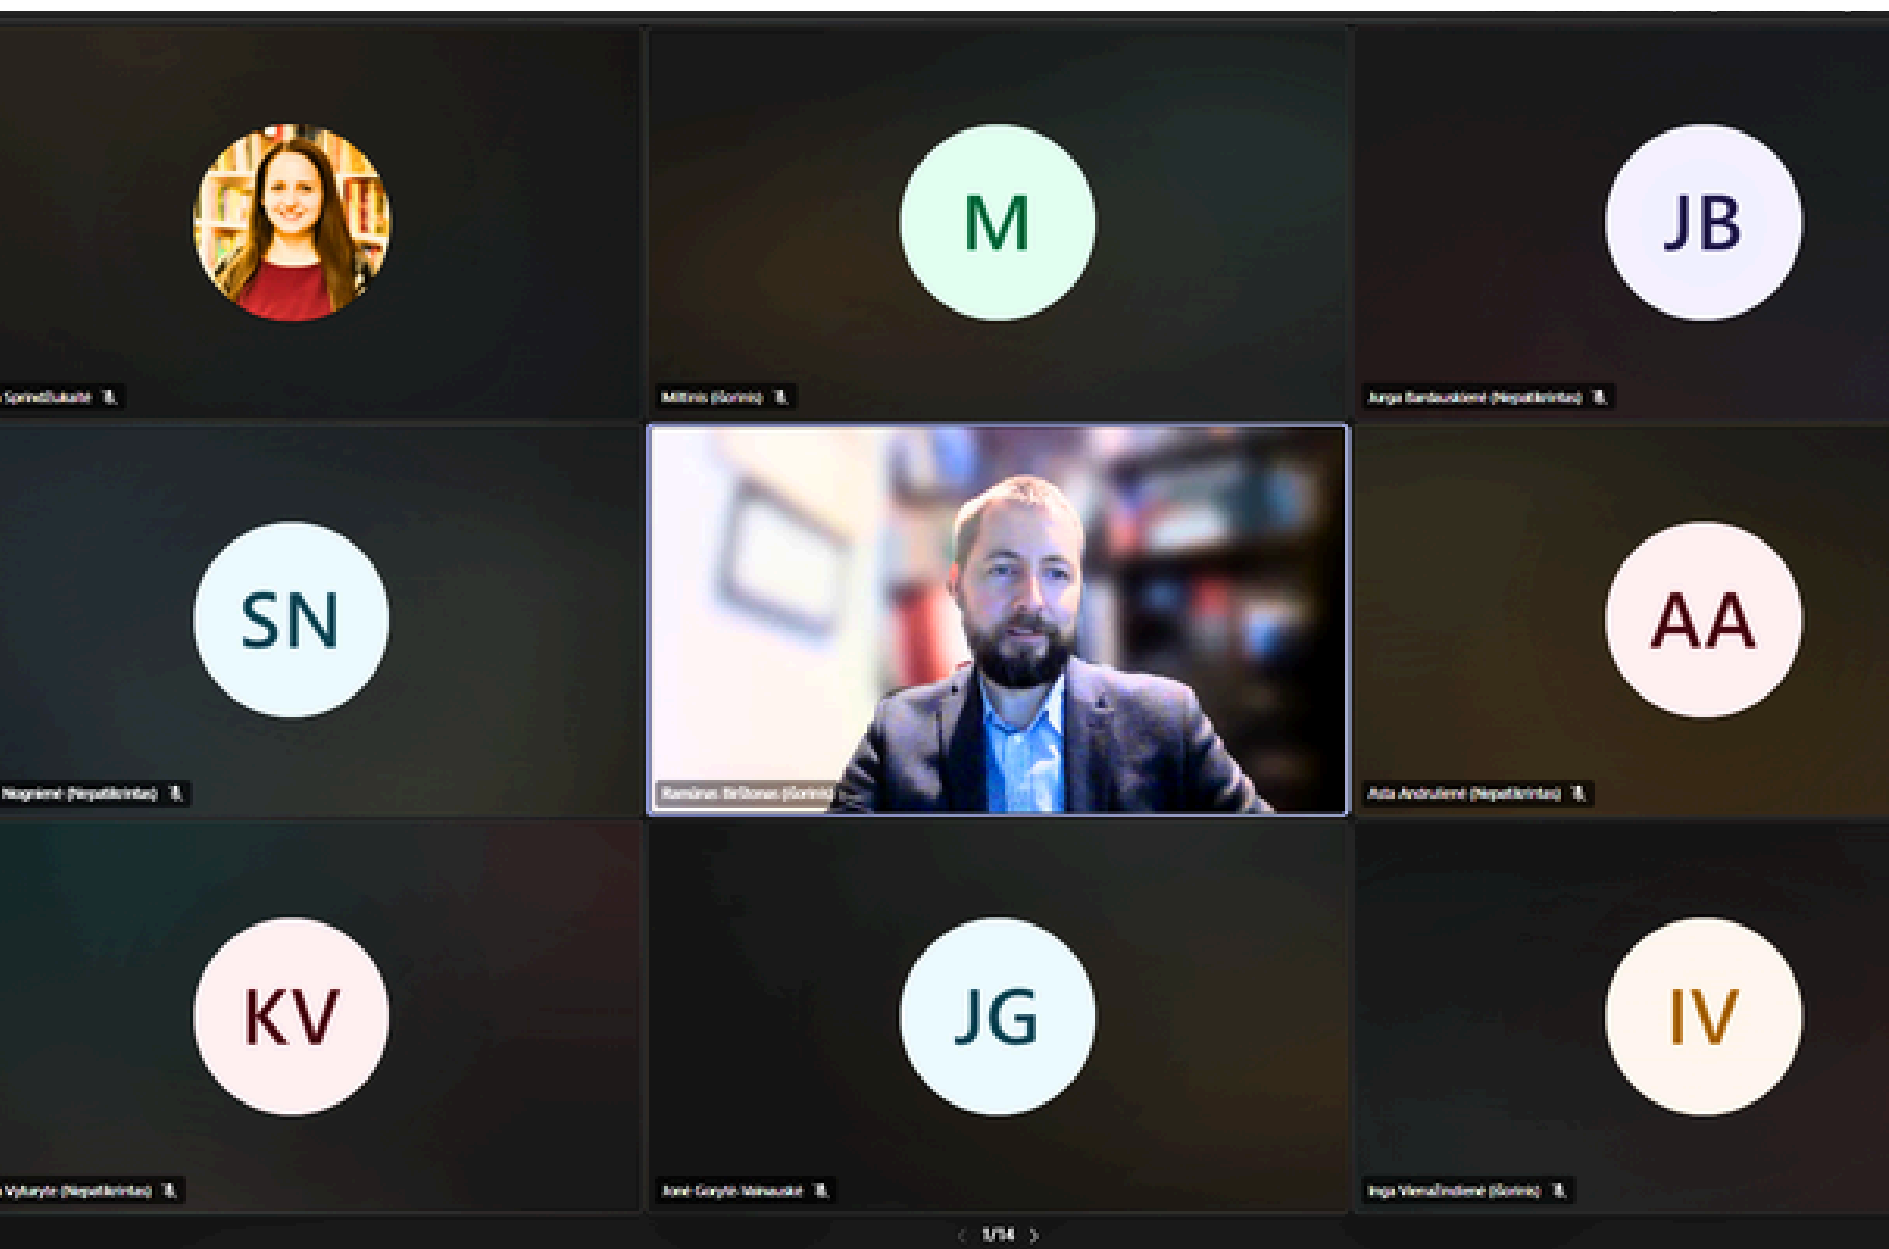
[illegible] Sprindžiukaitė

M

Miltinis (Svečias)

JB

Jurga Bardauskienė (Nepatikrintas)

SN

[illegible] Negrienė (Nepatikrintas)

Ramūnas Bričonas (Svečias)

AA

Asta Andrulienė (Nepatikrintas)

KV

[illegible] Vyšnytė (Nepatikrintas)

JG

Jonė Gorytė-Vainauskė

IV

Inga Vienažindienė (Svečias)

1/14